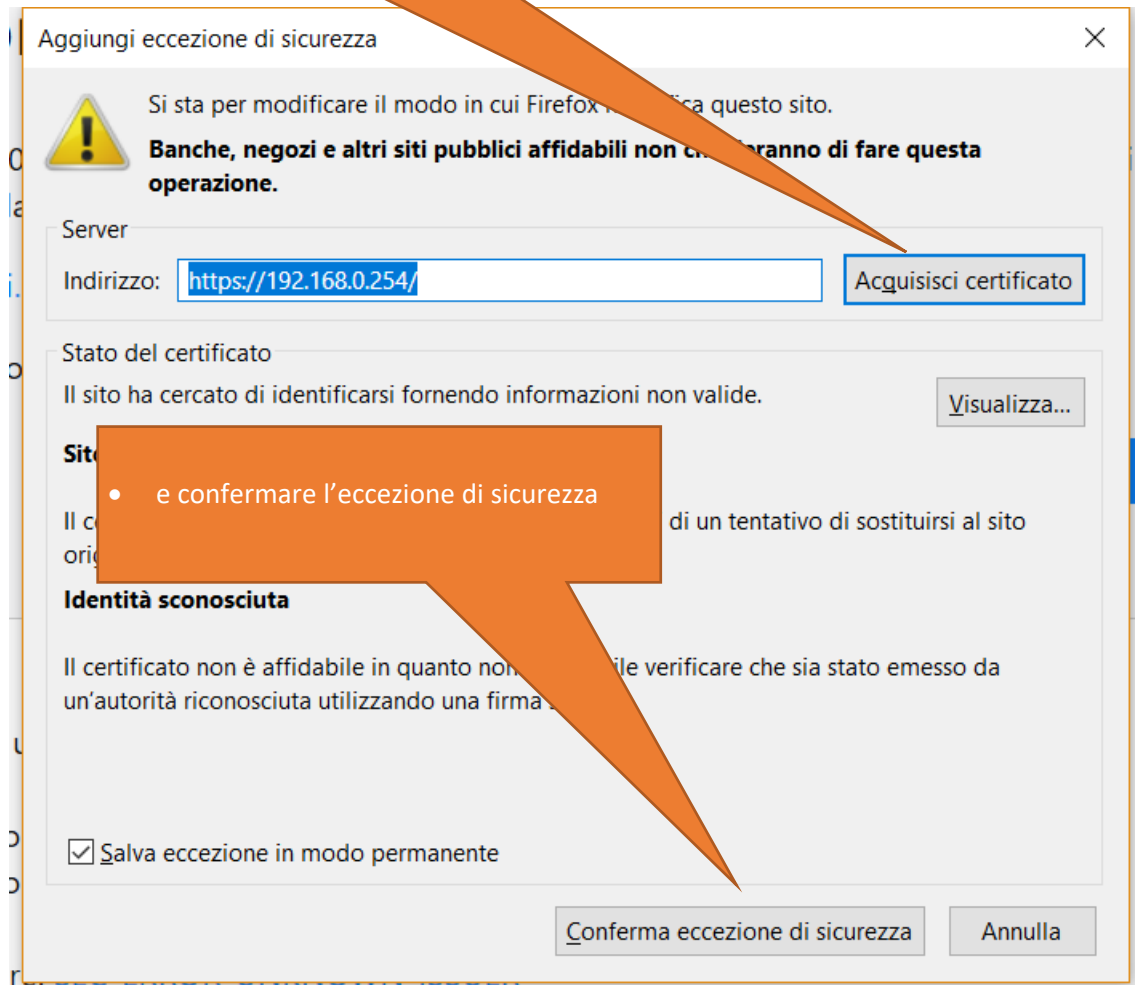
Aggiungi eccezione di sicurezza

Si sta per modificare il modo in cui Firefox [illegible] questo sito.

Banche, negozi e altri siti pubblici affidabili non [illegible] di fare questa operazione.

Server

Indirizzo: https://192.168.0.254/

Acquisisci certificato

Stato del certificato

Il sito ha cercato di identificarsi fornendo informazioni non valide.

Visualizza...

Sit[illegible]

- e confermare l’eccezione di sicurezza

Il c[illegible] di un tentativo di sostituirsi al sito orig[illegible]

Identità sconosciuta

Il certificato non è affidabile in quanto non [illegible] verificare che sia stato emesso da un’autorità riconosciuta utilizzando una firma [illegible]

Salva eccezione in modo permanente

Conferma eccezione di sicurezza

Annulla